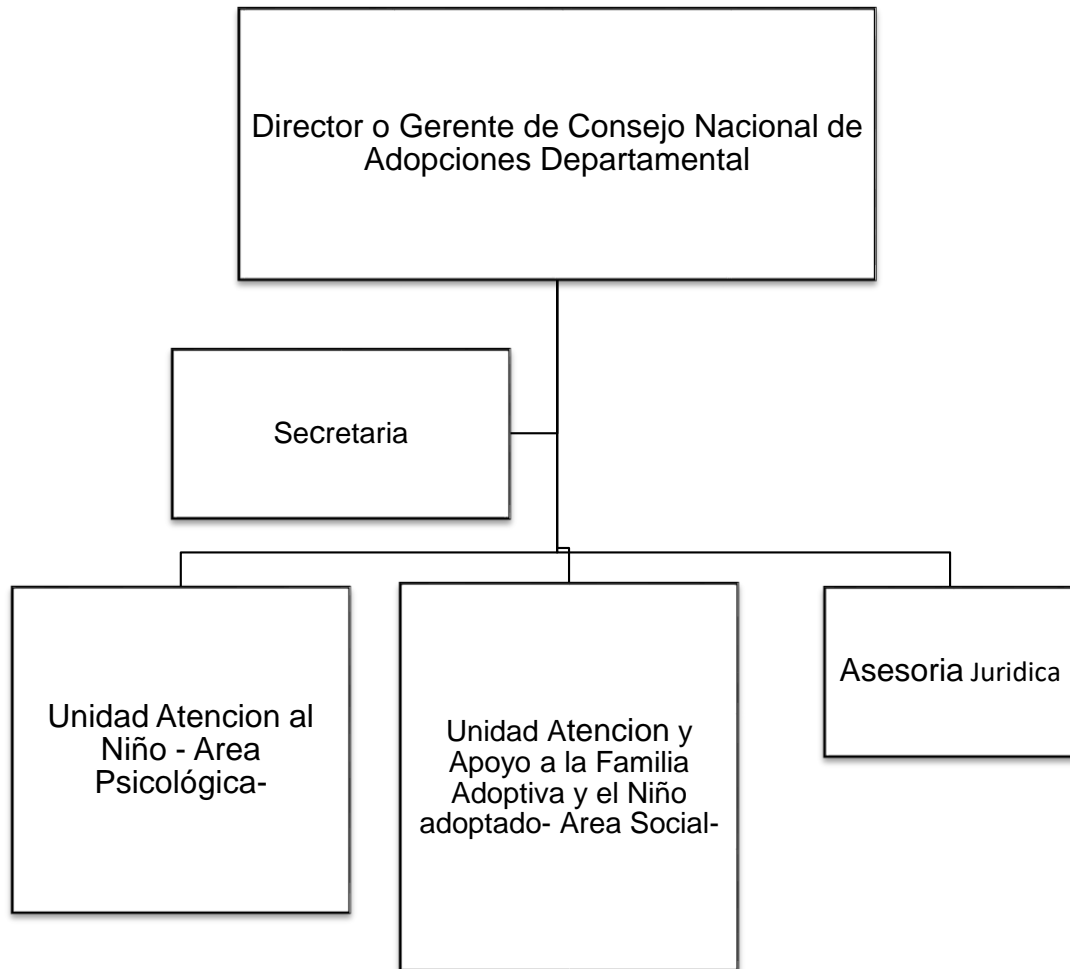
Director o Gerente de Consejo Nacional de Adopciones Departamental

Secretaria

Unidad Atencion al Niño - Area Psicológica-

Unidad Atencion y Apoyo a la Familia Adoptiva y el Niño adoptado- Area Social-

Asesoria Juridica